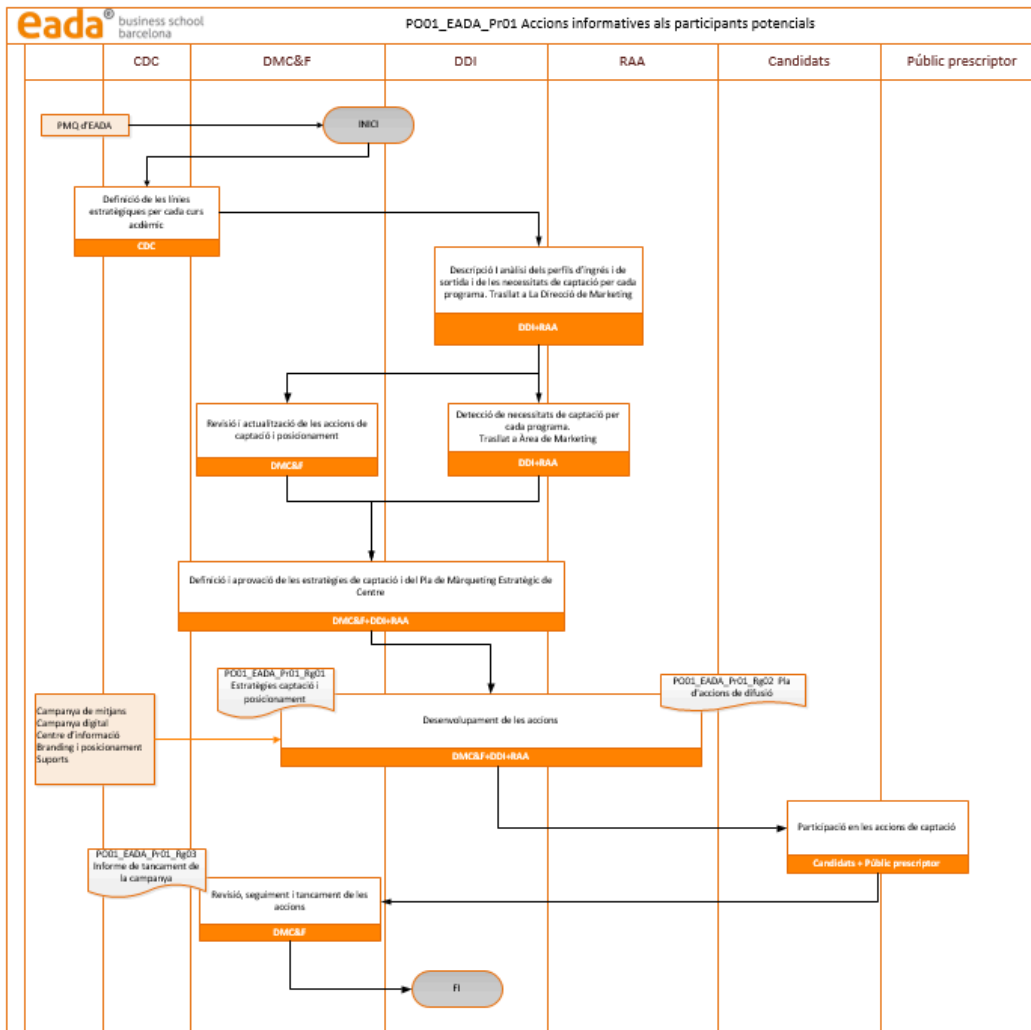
eada® business school barcelona

PO01_EADA_Pr01 Accions informatives als participants potencials

| CDC | DMC&F | DDI | RAA | Candidats | Públic prescriptor |
|---|---|---|---|---|---|

PMQ d'EADA

INICI

Definició de les línies estratègiques per cada curs acdèmic
CDC

Descripció I anàlisi dels perfils d'ingrés i de sortida i de les necessitats de captació per cada programa. Trasllat a La Direcció de Marketing
DDI+RAA

Revisió i actualització de les accions de captació i posicionament
DMC&F

Detecció de necessitats de captació per cada programa.
Trasllat a Àrea de Marketing
DDI+RAA

Definició i aprovació de les estratègies de captació i del Pla de Màrqueting Estratègic de Centre
DMC&F+DDI+RAA

PO01_EADA_Pr01_Rg01 Estratègies captació i posicionament

PO01_EADA_Pr01_Rg02 Pla d'accions de difusió

Campanya de mitjans
Campanya digital
Centre d'informació
Branding i posicionament
Suports

Desenvolupament de les accions
DMC&F+DDI+RAA

Participació en les accions de captació
Candidats + Públic prescriptor

PO01_EADA_Pr01_Rg03 Informe de tancament de la campanya

Revisió, seguiment i tancament de les accions
DMC&F

FI